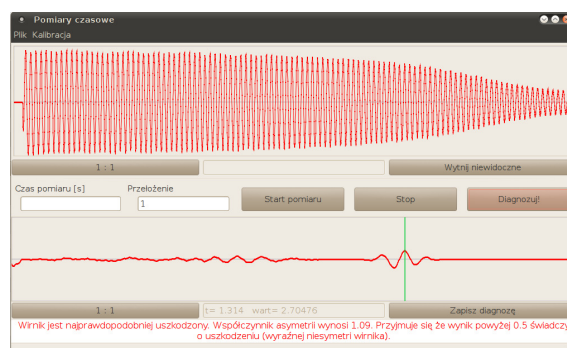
Pomiary czasowe
Plik Kalibracja

1 : 1
Wytnij niewidoczne

Czas pomiaru [s]
Przełożenie
1
Start pomiaru
Stop
Diagnozuj!

1 : 1
t= 1.314 wart= 2.70476
Zapisz diagnozę

Wirnik jest najprawdopodobniej uszkodzony. Współczynnik asymetrii wynosi 1.09. Przyjmuje się że wynik powyżej 0.5 świadczy o uszkodzeniu (wyraźnej niesymetrii wirnika).